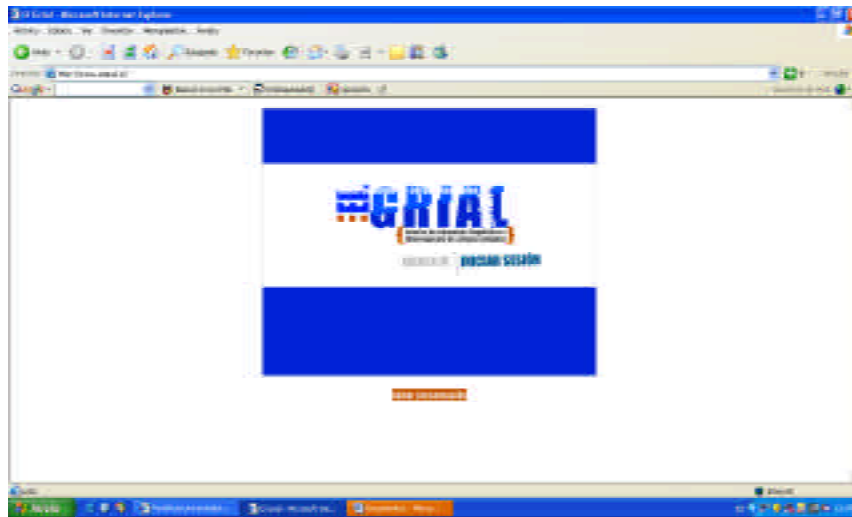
GRIAL - Microsoft Internet Explorer

Archivo Edición Ver Favoritos Herramientas Ayuda

Atrás Búsqueda Favoritos

Dirección http://www.grial.cl

Google

GRIAL

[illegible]

INICIAR SESIÓN

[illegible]

Listo

Internet

Inicio